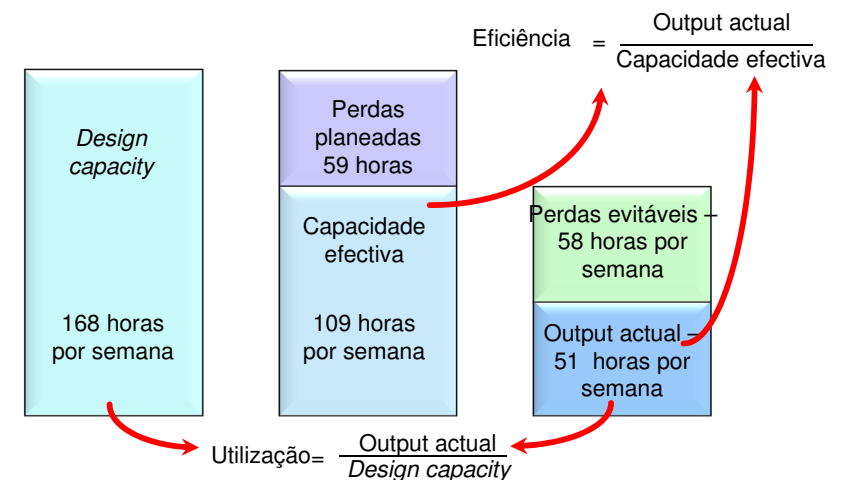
Eficiência $= \frac{\text{Output actual}}{\text{Capacidade efectiva}}$

*Design capacity*

168 horas por semana

Perdas planeadas 59 horas

Capacidade efectiva

109 horas por semana

Perdas evitáveis – 58 horas por semana

Output actual – 51 horas por semana

Utilização= $\frac{\text{Output actual}}{\textit{Design capacity}}$